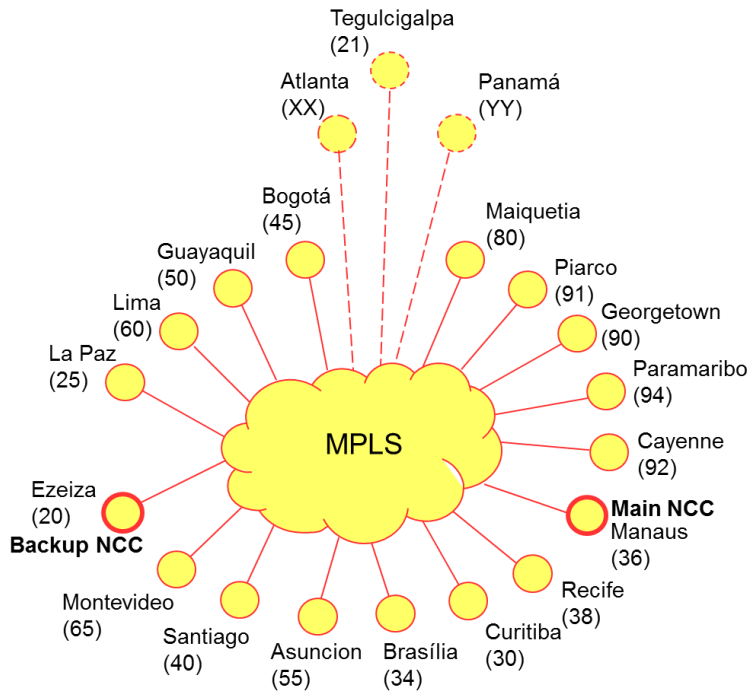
Tegulcigalpa
(21)

Atlanta
(XX)

Panamá
(YY)

Bogotá
(45)

Maiquetia
(80)

Guayaquil
(50)

Piarco
(91)

Lima
(60)

Georgetown
(90)

La Paz
(25)

Paramaribo
(94)

MPLS

Cayenne
(92)

Ezeiza
(20)
Backup NCC

Main NCC
Manaus
(36)

Recife
(38)

Montevideo
(65)

Santiago
(40)

Asuncion
(55)

Brasília
(34)

Curitiba
(30)